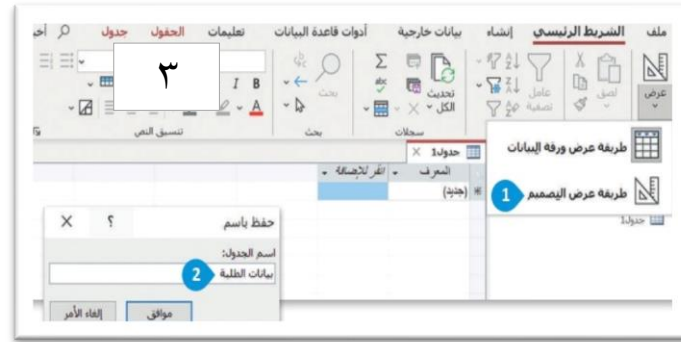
ملف الشريط الرئيسي إنشاء بيانات خارجية أدوات قاعدة البيانات تعليمات الحقول جدول أخ

٣

عرض لصق عامل تصفية تحديث الكل سجلات بحث تنسيق النص

طريقة عرض ورقة البيانات
1 طريقة عرض التصميم

جدول1

جدول1 ×
المعرف انقر للإضافة
(جديد)

حفظ باسم ? ×
اسم الجدول:
2 بيانات الطلبة
موافق إلغاء الأمر